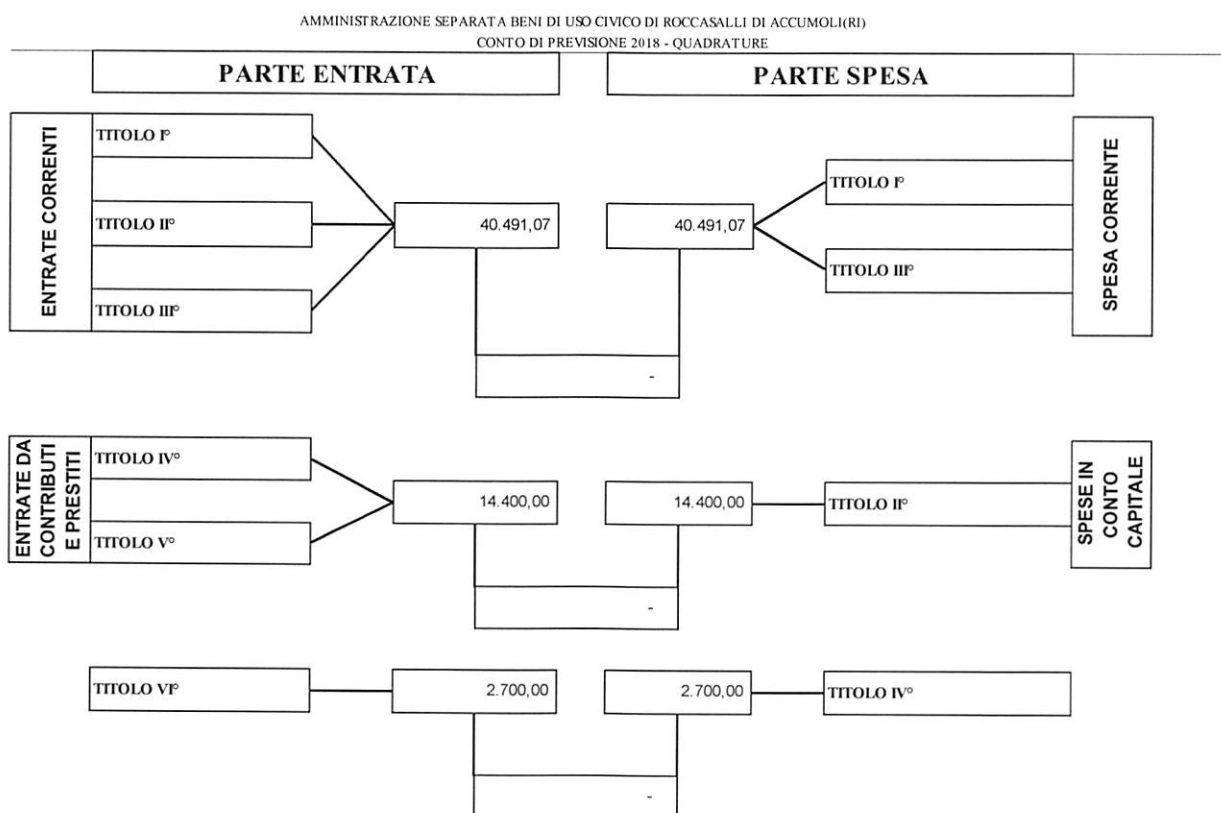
AMMINISTRAZIONE SEPARATA BENI DI USO CIVICO DI ROCCASALLI DI ACCUMOLI(RI)
CONTO DI PREVISIONE 2018 - QUADRATURE

PARTE ENTRATA

PARTE SPESA

ENTRATE CORRENTI

TITOLO I°

TITOLO II°

TITOLO III°

40.491,07

40.491,07

TITOLO I°

TITOLO III°

SPESA CORRENTE

-

ENTRATE DA CONTRIBUTI E PRESTITI

TITOLO IV°

TITOLO V°

14.400,00

14.400,00

TITOLO II°

SPESE IN CONTO CAPITALE

-

TITOLO VI°

2.700,00

2.700,00

TITOLO IV°

-